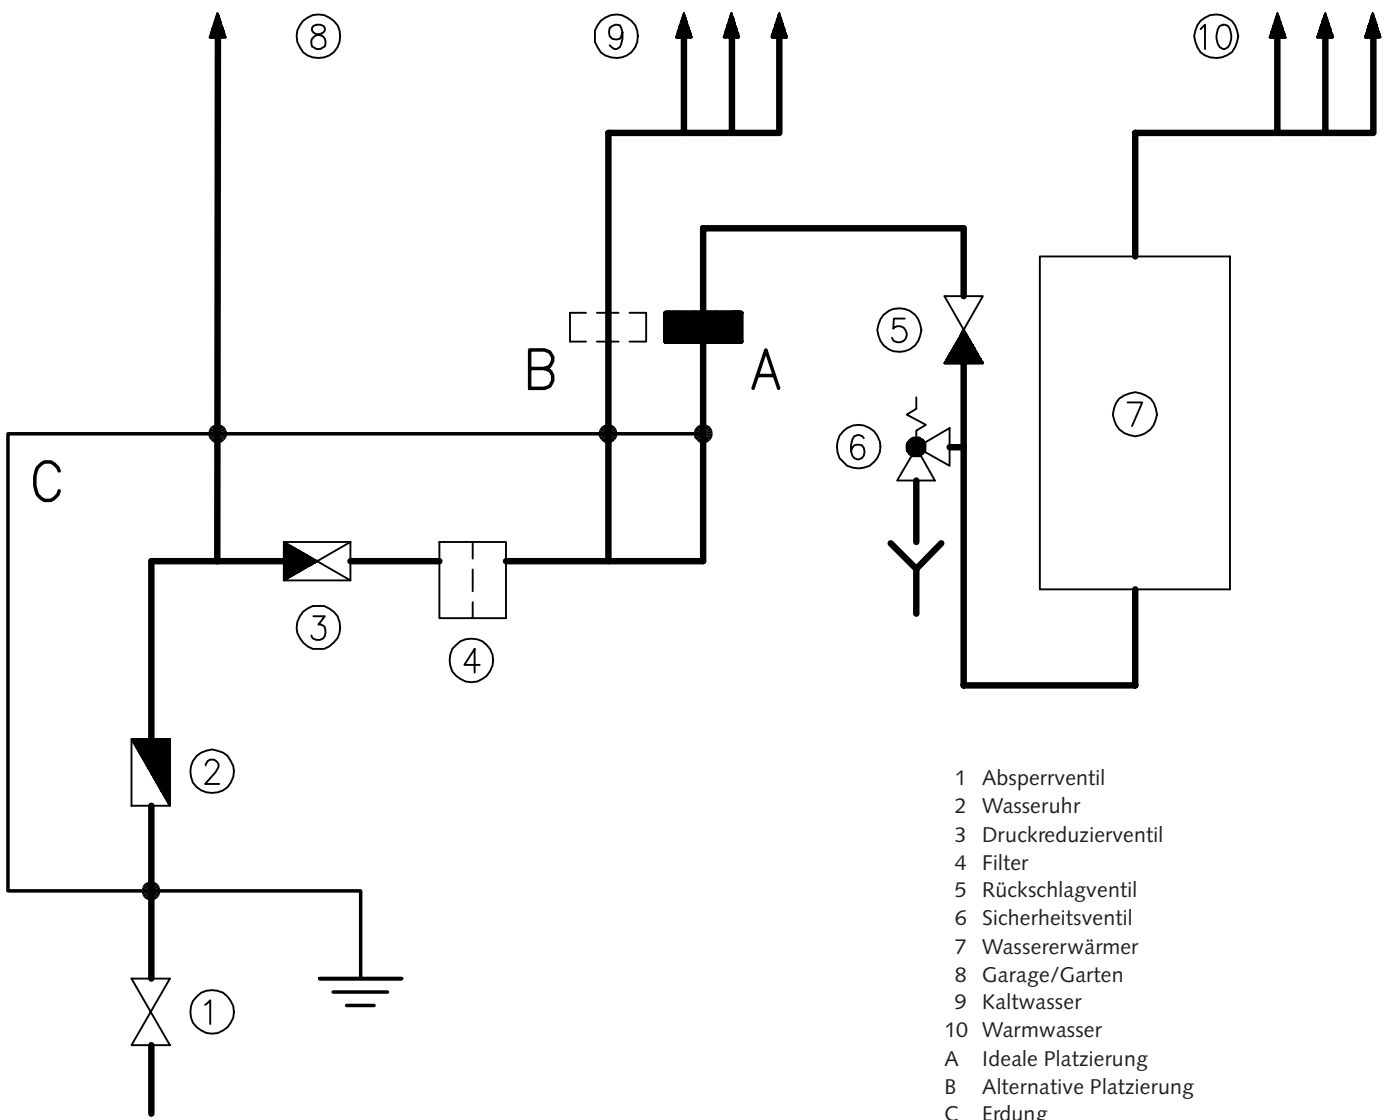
8
9
10
5
B
A
7
6
C
3
4
2
1

1 Absperrventil
2 Wasseruhr
3 Druckreduzierventil
4 Filter
5 Rückschlagventil
6 Sicherheitsventil
7 Wassererwärmer
8 Garage/Garten
9 Kaltwasser
10 Warmwasser
A Ideale Platzierung
B Alternative Platzierung
C Erdung